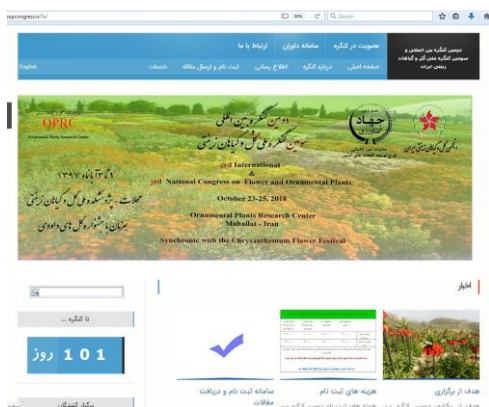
ssp.congress.ir/fa/

90% C Search

دومین کنگره بین المللی و سومین کنگره ملی گل و گیاهان زینتی ایران

عضویت در کنگره | سامانه داوران | ارتباط با ما

صفحه اصلی | درباره کنگره | اطلاع رسانی | ثبت نام و ارسال مقاله | خدمات | English

OPRC
Ornamental Plants Research Center

دومین کنگره بین المللی
سومین کنگره ملی گل و گیاهان زینتی

جهاد

انجمن علوم باغبانی ایران

۱ تا ۳ آبان ماه ۱۳۹۷
محلات - پژوهشکده گل و گیاهان زینتی
همزمان با جشنواره گل داوودی

2nd International
&
3rd National Congress on Flower and Ornamental Plants

October 23-25, 2018

Ornamental Plants Research Center
Mahallat - Iran

Synchronic with the Chrysanthemum Flower Festival

اخبار

تا کنگره ...

101 روز

هدف از برگزاری

هزینه های ثبت نام

سامانه ثبت نام و دریافت مقالات